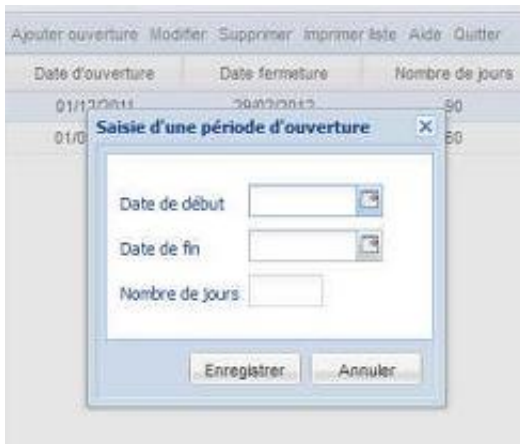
Ajouter ouverture Modifier Supprimer Imprimer liste Aide Quitter

| Date d'ouverture | Date fermeture | Nombre de jours |
|---|---|---|
| 01/12/2011 | 29/02/2012 | 90 |
| 01/0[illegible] | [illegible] | 60 |

Saisie d'une période d'ouverture ×

Date de début

Date de fin

Nombre de jours

Enregistrer Annuler